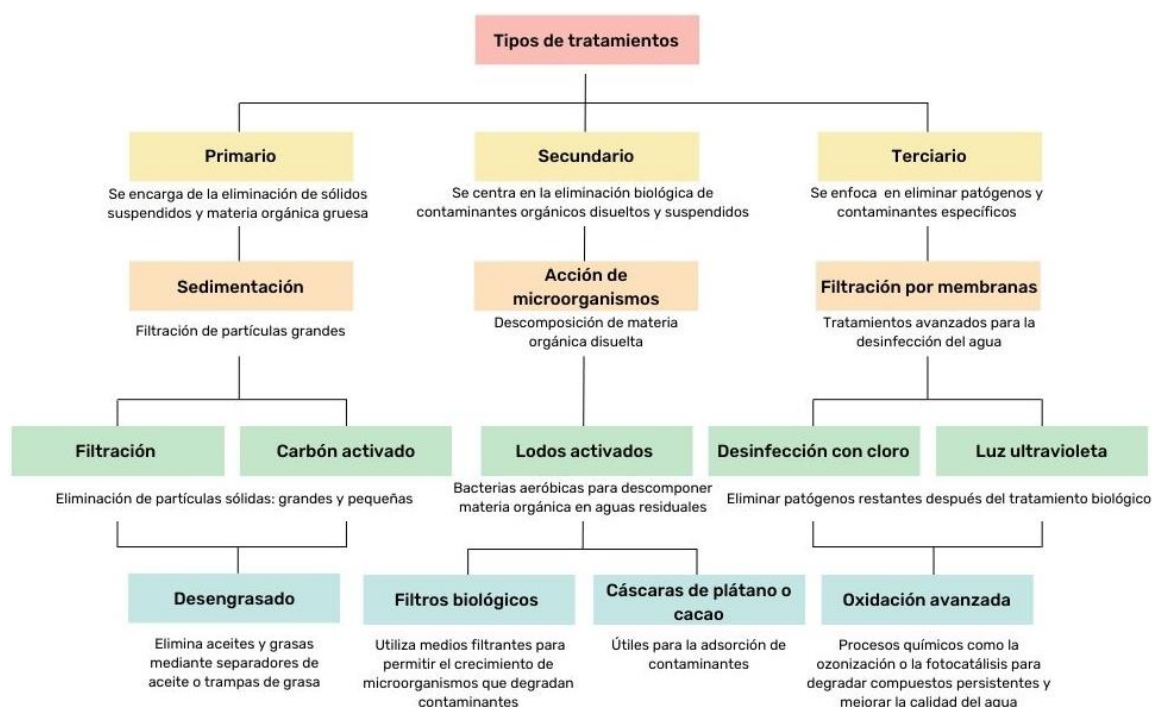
Tipos de tratamientos

Primario

Se encarga de la eliminación de sólidos suspendidos y materia orgánica gruesa

Sedimentación

Filtración de partículas grandes

Filtración

Carbón activado

Eliminación de partículas sólidas: grandes y pequeñas

Desengrasado

Elimina aceites y grasas mediante separadores de aceite o trampas de grasa

Secundario

Se centra en la eliminación biológica de contaminantes orgánicos disueltos y suspendidos

Acción de microorganismos

Descomposición de materia orgánica disuelta

Lodos activados

Bacterias aeróbicas para descomponer materia orgánica en aguas residuales

Filtros biológicos

Utiliza medios filtrantes para permitir el crecimiento de microorganismos que degradan contaminantes

Cáscaras de plátano o cacao

Útiles para la adsorción de contaminantes

Terciario

Se enfoca en eliminar patógenos y contaminantes específicos

Filtración por membranas

Tratamientos avanzados para la desinfección del agua

Desinfección con cloro

Luz ultravioleta

Eliminar patógenos restantes después del tratamiento biológico

Oxidación avanzada

Procesos químicos como la ozonización o la fotocatálisis para degradar compuestos persistentes y mejorar la calidad del agua